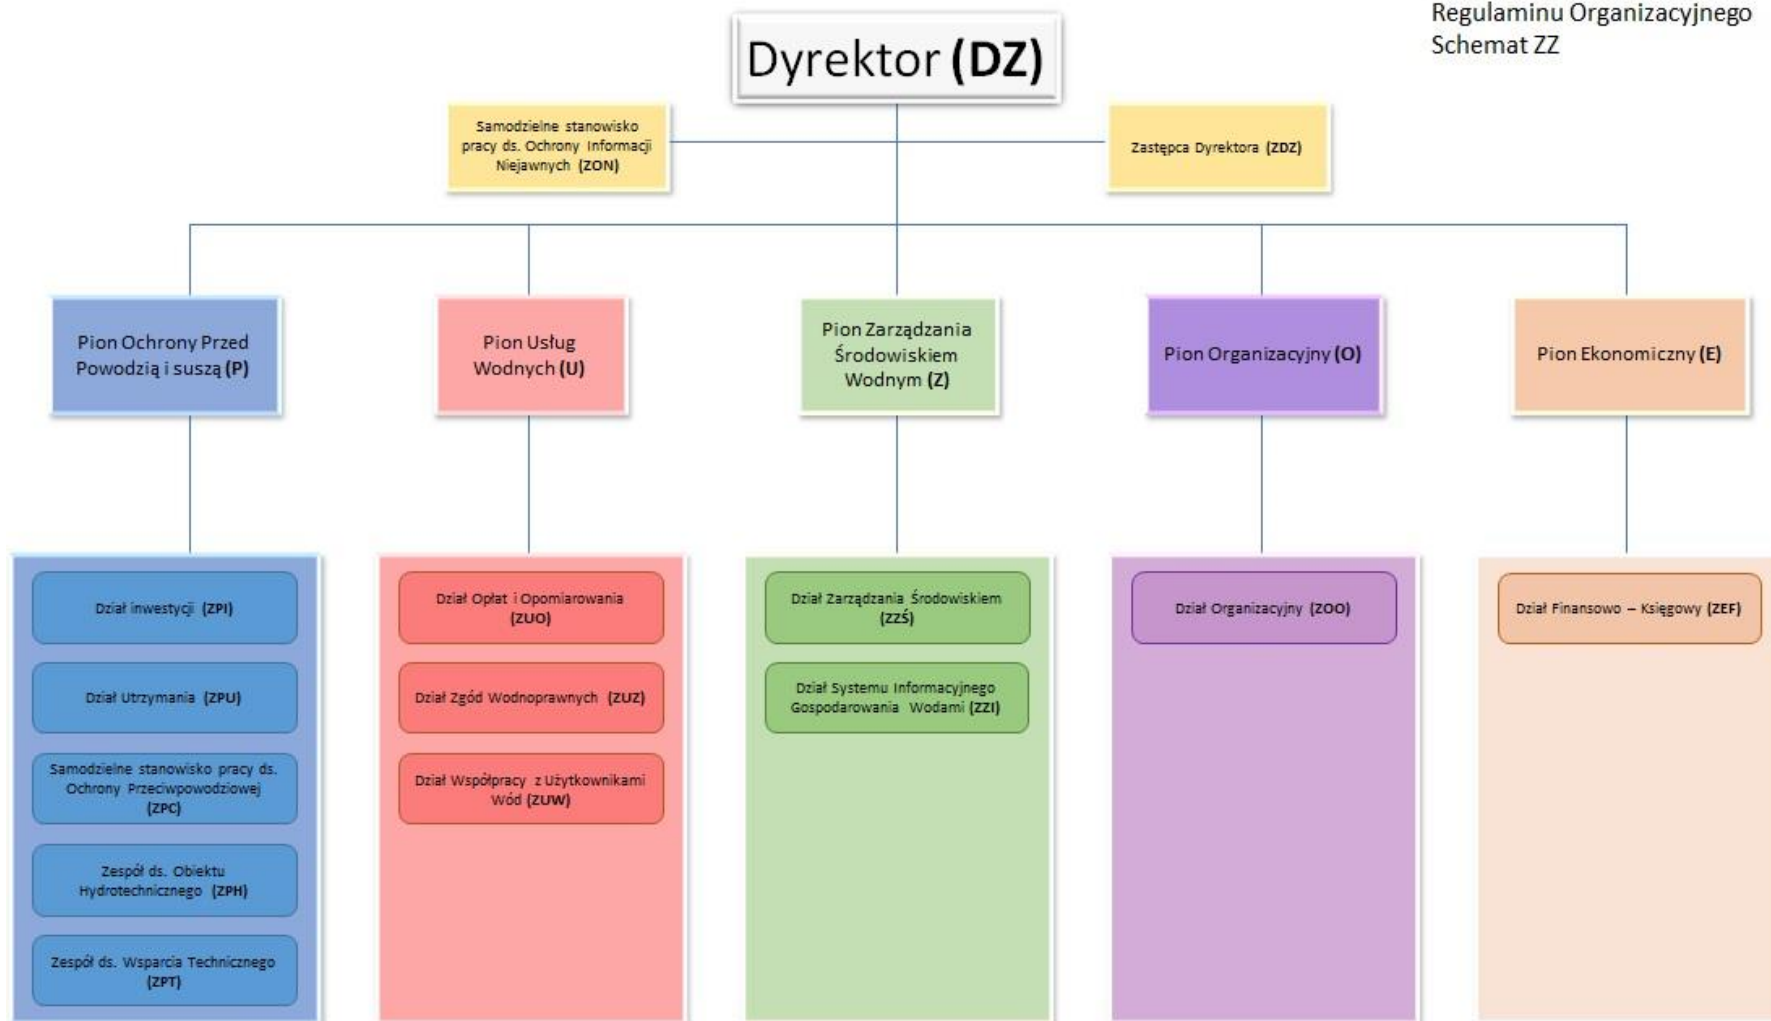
Regulaminu Organizacyjnego
Schemat ZZ

Dyrektor (DZ)

Samodzielne stanowisko pracy ds. Ochrony Informacji Niejawnych (ZON)

Zastępca Dyrektora (ZDZ)

Pion Ochrony Przed Powodzią i suszą (P)

Pion Usług Wodnych (U)

Pion Zarządzania Środowiskiem Wodnym (Z)

Pion Organizacyjny (O)

Pion Ekonomiczny (E)

Dział inwestycji (ZPI)

Dział Utrzymania (ZPU)

Samodzielne stanowisko pracy ds. Ochrony Przeciwpowodziowej (ZPC)

Zespół ds. Obiektu Hydrotechnicznego (ZPH)

Zespół ds. Wsparcia Technicznego (ZPT)

Dział Opłat i Opomiarowania (ZUO)

Dział Zgód Wodnoprawnych (ZUZ)

Dział Współpracy z Użytkownikami Wód (ZUW)

Dział Zarządzania Środowiskiem (ZZŚ)

Dział Systemu Informacyjnego Gospodarowania Wodami (ZZI)

Dział Organizacyjny (ZOO)

Dział Finansowo – Księgowy (ZEF)